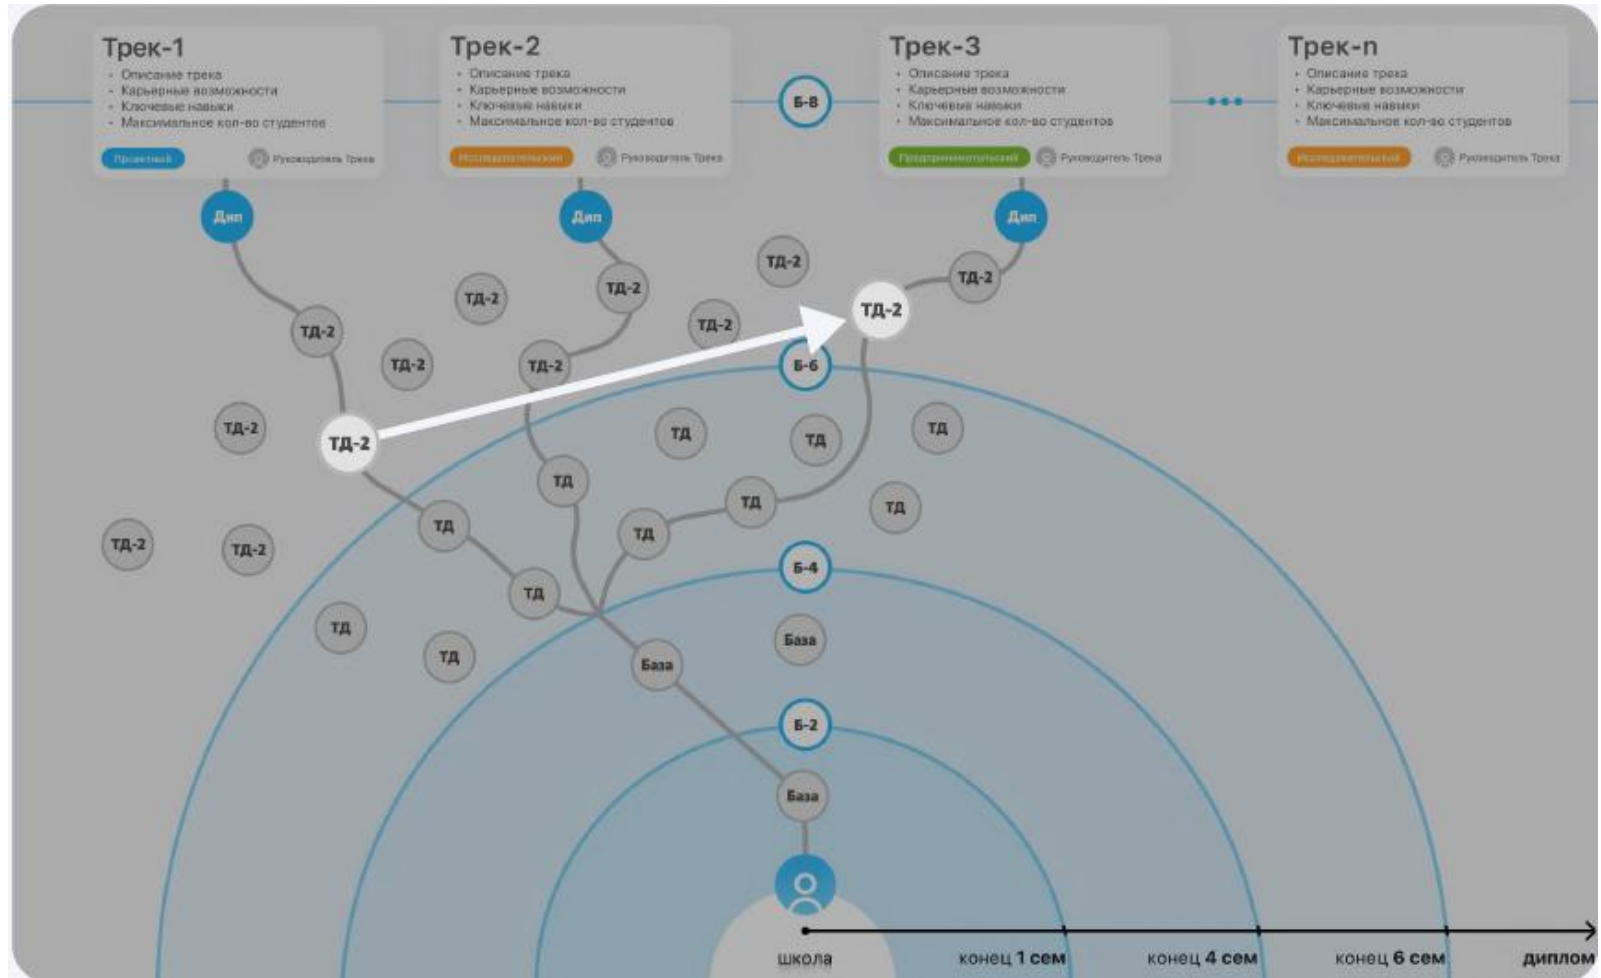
Трек-1
- Описание трека
- Карьерные возможности
- Ключевые навыки
- Максимальное кол-во студентов
Проектный
Руководитель Трека

Трек-2
- Описание трека
- Карьерные возможности
- Ключевые навыки
- Максимальное кол-во студентов
Исследовательский
Руководитель Трека

Б-8

Трек-3
- Описание трека
- Карьерные возможности
- Ключевые навыки
- Максимальное кол-во студентов
Предпринимательский
Руководитель Трека

Трек-n
- Описание трека
- Карьерные возможности
- Ключевые навыки
- Максимальное кол-во студентов
Исследовательский
Руководитель Трека

Дип
Дип
Дип
ТД-2
ТД-2
ТД-2
ТД-2
ТД-2
ТД-2
ТД-2
ТД-2
ТД-2
ТД-2
ТД-2
ТД-2
ТД-2
Б-6
ТД
ТД
ТД
ТД
ТД
ТД
ТД
ТД
ТД
ТД
ТД
ТД
Б-4
База
База
Б-2
База

школа
конец 1 сем
конец 4 сем
конец 6 сем
диплом